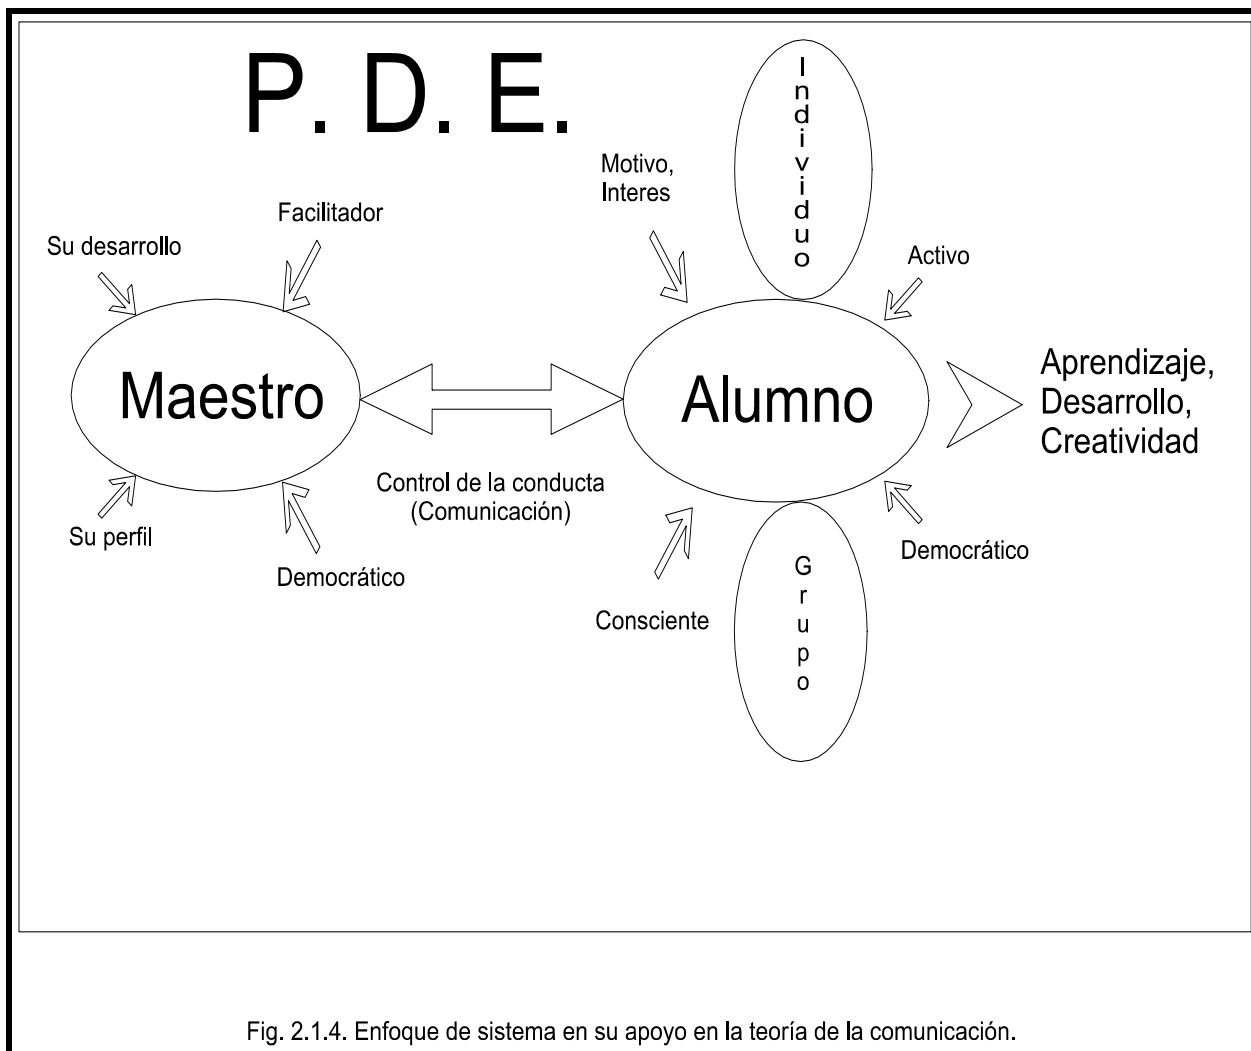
P. D. E.

Individuo

Motivo, Interes

Facilitador

Su desarrollo

Activo

Maestro

Alumno

Aprendizaje, Desarrollo, Creatividad

Control de la conducta (Comunicación)

Su perfil

Democrático

Democrático

Grupo

Consciente

Fig. 2.1.4. Enfoque de sistema en su apoyo en la teoría de la comunicación.